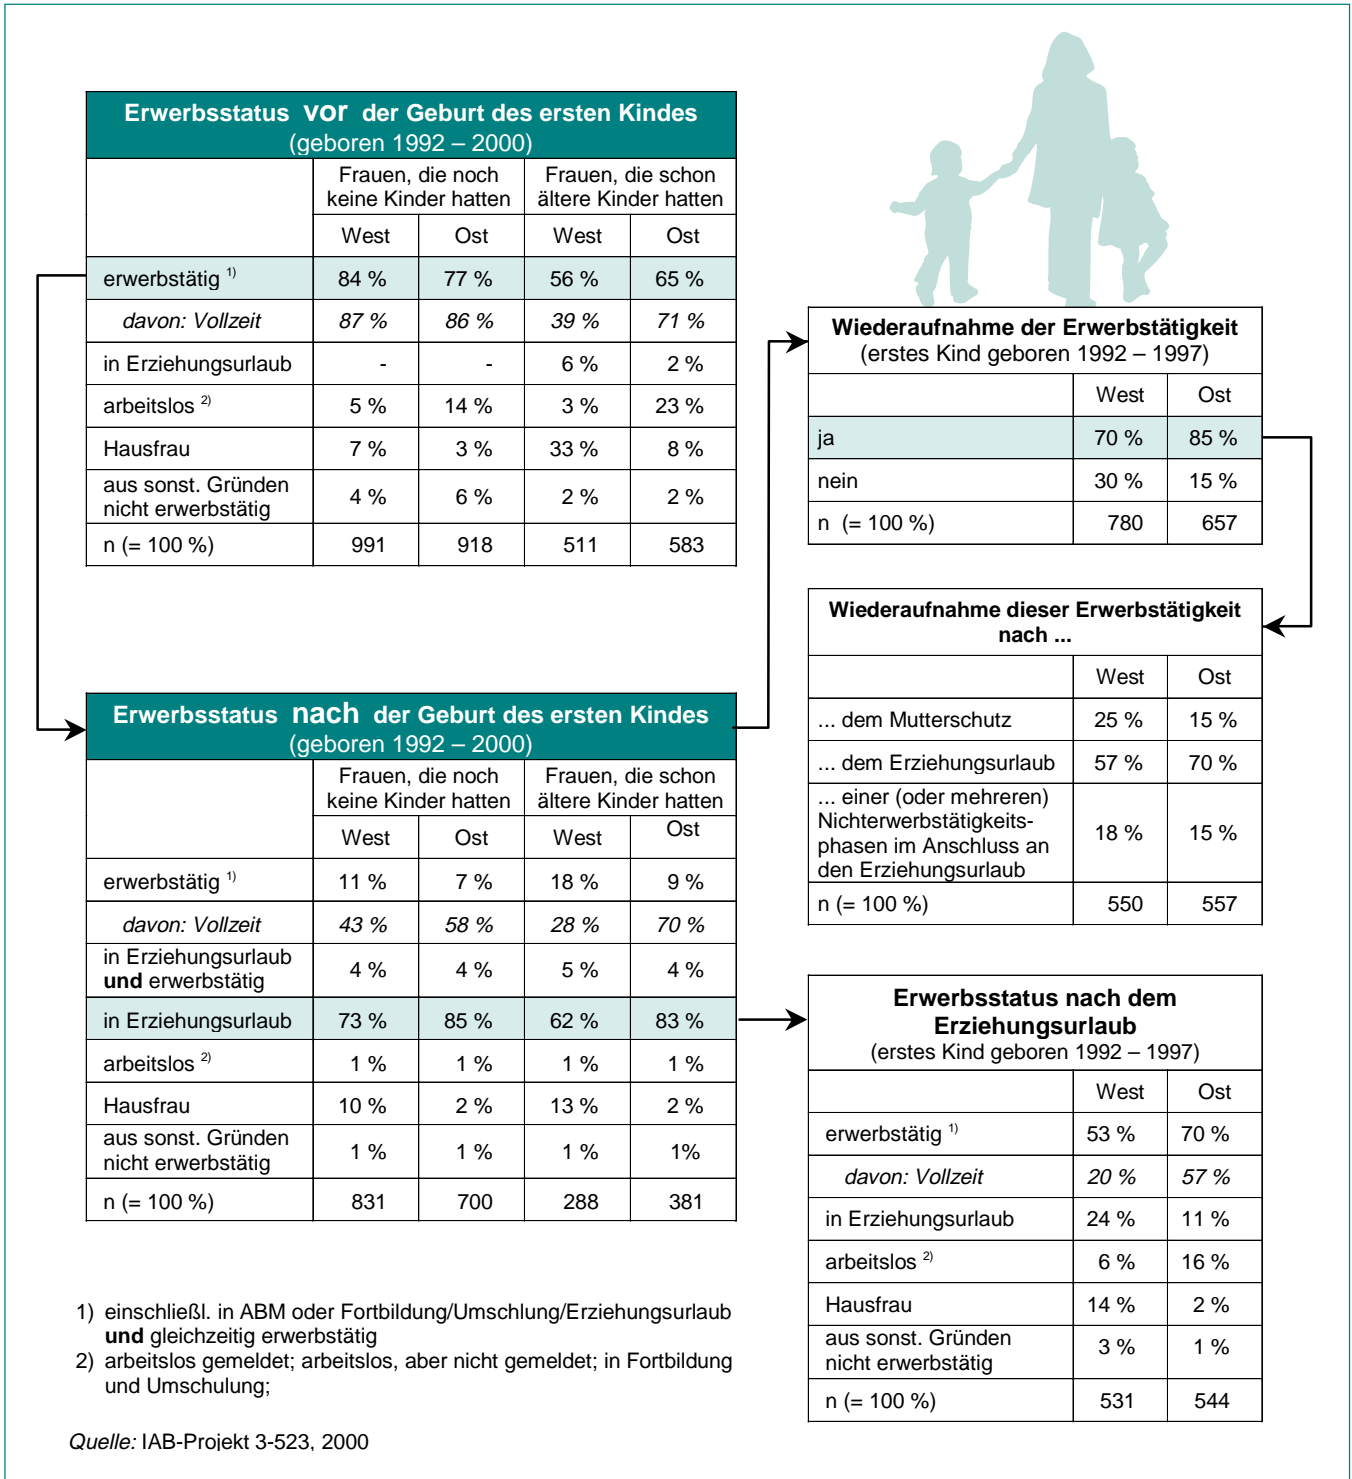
**Erwerbsstatus vor der Geburt des ersten Kindes**
(geboren 1992 – 2000)

| | Frauen, die noch keine Kinder hatten | | Frauen, die schon ältere Kinder hatten | |
|---|---|---|---|---|
| | West | Ost | West | Ost |
| erwerbstätig $^{1)}$ | 84 % | 77 % | 56 % | 65 % |
| *davon: Vollzeit* | *87 %* | *86 %* | *39 %* | *71 %* |
| in Erziehungsurlaub | - | - | 6 % | 2 % |
| arbeitslos $^{2)}$ | 5 % | 14 % | 3 % | 23 % |
| Hausfrau | 7 % | 3 % | 33 % | 8 % |
| aus sonst. Gründen nicht erwerbstätig | 4 % | 6 % | 2 % | 2 % |
| n (= 100 %) | 991 | 918 | 511 | 583 |

**Wiederaufnahme der Erwerbstätigkeit**
(erstes Kind geboren 1992 – 1997)

| | West | Ost |
|---|---|---|
| ja | 70 % | 85 % |
| nein | 30 % | 15 % |
| n (= 100 %) | 780 | 657 |

**Wiederaufnahme dieser Erwerbstätigkeit nach ...**

| | West | Ost |
|---|---|---|
| ... dem Mutterschutz | 25 % | 15 % |
| ... dem Erziehungsurlaub | 57 % | 70 % |
| ... einer (oder mehreren) Nichterwerbstätigkeitsphasen im Anschluss an den Erziehungsurlaub | 18 % | 15 % |
| n (= 100 %) | 550 | 557 |

**Erwerbsstatus nach der Geburt des ersten Kindes**
(geboren 1992 – 2000)

| | Frauen, die noch keine Kinder hatten | | Frauen, die schon ältere Kinder hatten | |
|---|---|---|---|---|
| | West | Ost | West | Ost |
| erwerbstätig $^{1)}$ | 11 % | 7 % | 18 % | 9 % |
| *davon: Vollzeit* | *43 %* | *58 %* | *28 %* | *70 %* |
| in Erziehungsurlaub **und** erwerbstätig | 4 % | 4 % | 5 % | 4 % |
| in Erziehungsurlaub | 73 % | 85 % | 62 % | 83 % |
| arbeitslos $^{2)}$ | 1 % | 1 % | 1 % | 1 % |
| Hausfrau | 10 % | 2 % | 13 % | 2 % |
| aus sonst. Gründen nicht erwerbstätig | 1 % | 1 % | 1 % | 1% |
| n (= 100 %) | 831 | 700 | 288 | 381 |

**Erwerbsstatus nach dem Erziehungsurlaub**
(erstes Kind geboren 1992 – 1997)

| | West | Ost |
|---|---|---|
| erwerbstätig $^{1)}$ | 53 % | 70 % |
| *davon: Vollzeit* | *20 %* | *57 %* |
| in Erziehungsurlaub | 24 % | 11 % |
| arbeitslos $^{2)}$ | 6 % | 16 % |
| Hausfrau | 14 % | 2 % |
| aus sonst. Gründen nicht erwerbstätig | 3 % | 1 % |
| n (= 100 %) | 531 | 544 |

1) einschließl. in ABM oder Fortbildung/Umschlung/Erziehungsurlaub **und** gleichzeitig erwerbstätig
2) arbeitslos gemeldet; arbeitslos, aber nicht gemeldet; in Fortbildung und Umschulung;

*Quelle:* IAB-Projekt 3-523, 2000